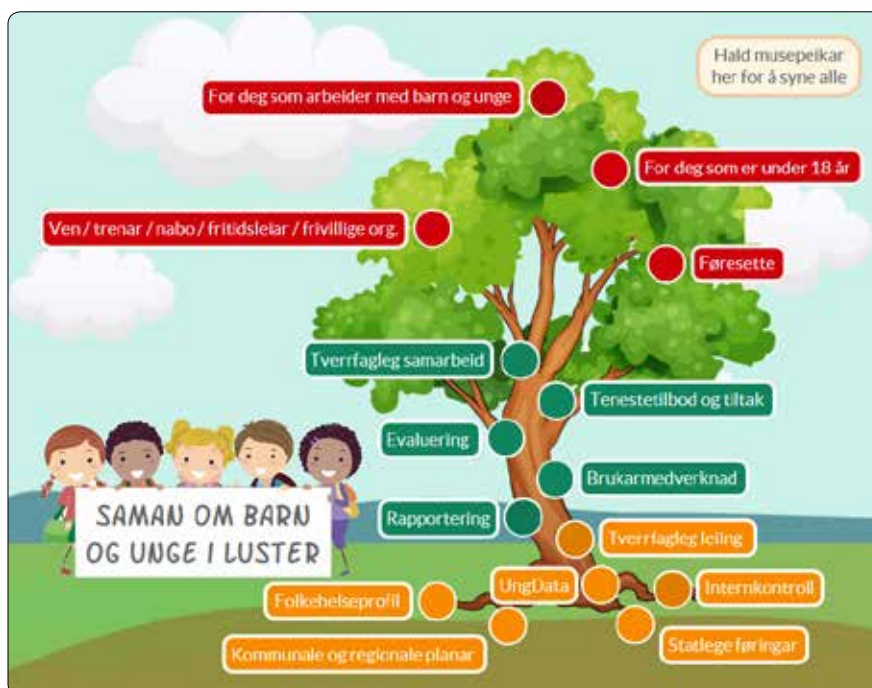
Hald musepeikar her for å syne alle

For deg som arbeider med barn og unge

For deg som er under 18 år

Ven / trenar / nabo / fritidsleiar / frivillige org.

Føresette

Tverrfagleg samarbeid

Tenestetilbod og tiltak

Evaluering

Brukarmedverknad

Rapportering

Tverrfagleg leiing

SAMAN OM BARN OG UNGE I LUSTER

UngData

Internkontroll

Folkehelseprofil

Statlege føringar

Kommunale og regionale planar